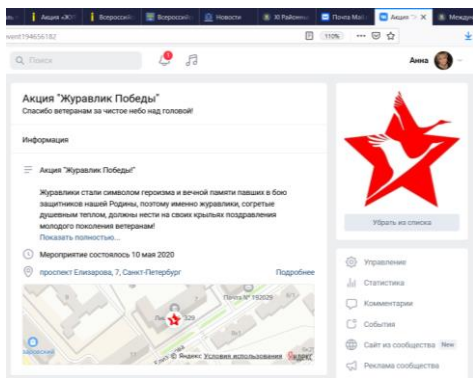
Акция «Ж | Всеросси | Всеросси | Новости | XI Районн | Почта Mail | Акция "Ж | Мень

ent194656182

110%

Поиск

Анна

Акция "Журавлик Победы"
Спасибо ветеранам за чистое небо над головой!

Информация

Акция "Журавлик Победы!"

Журавлики стали символом героизма и вечной памяти павших в бою защитников нашей Родины, поэтому именно журавлики, согретые душевным теплом, должны нести на своих крыльях поздравления молодого поколения ветеранам!
Показать полностью...

Мероприятие состоялось 10 мая 2020

проспект Елизарова, 7, Санкт-Петербург

Подробнее

Почта № 192029

© Яндекс Условия использования

Яндекс

Убрать из списка

Управление

Статистика

Комментарии

События

Сайт из сообщества New

Реклама сообщества